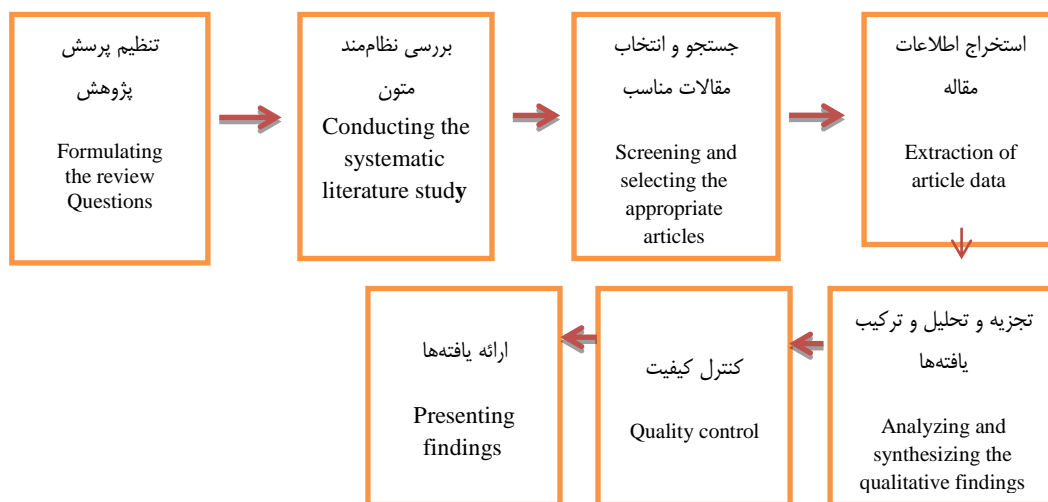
تنظیم پرسش پژوهش

Formulating the review Questions

بررسی نظام‌مند متون

Conducting the systematic literature study

جستجو و انتخاب مقالات مناسب

Screening and selecting the appropriate articles

استخراج اطلاعات مقاله

Extraction of article data

تجزیه و تحلیل و ترکیب یافته‌ها

Analyzing and synthesizing the qualitative findings

کنترل کیفیت

Quality control

ارائه یافته‌ها

Presenting findings